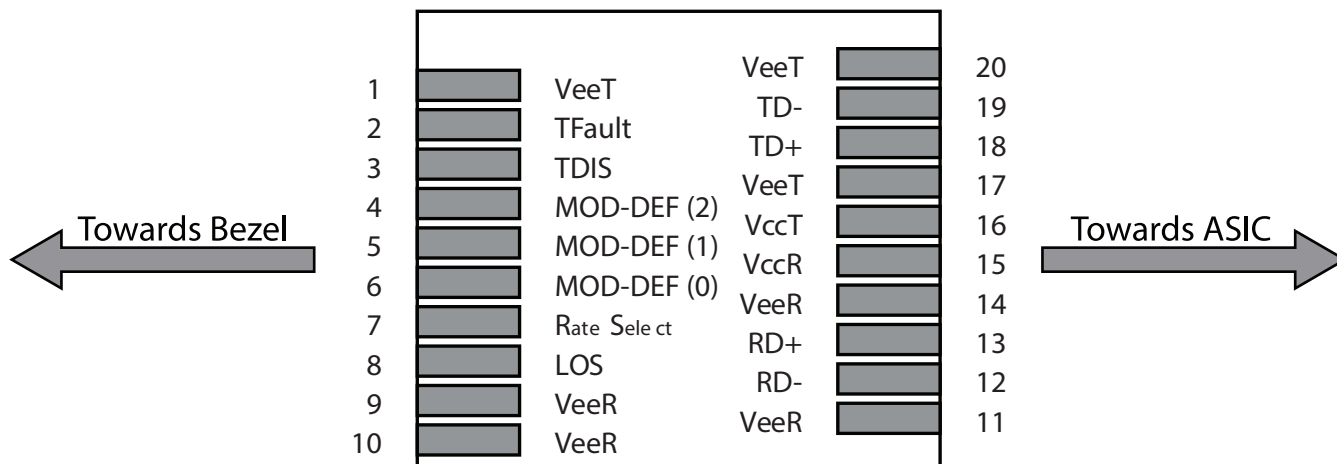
Towards Bezel

1 VeeT
2 TFault
3 TDIS
4 MOD-DEF (2)
5 MOD-DEF (1)
6 MOD-DEF (0)
7 Rate Select
8 LOS
9 VeeR
10 VeeR

VeeT 20
TD- 19
TD+ 18
VeeT 17
VccT 16
VccR 15
VeeR 14
RD+ 13
RD- 12
VeeR 11

Towards ASIC